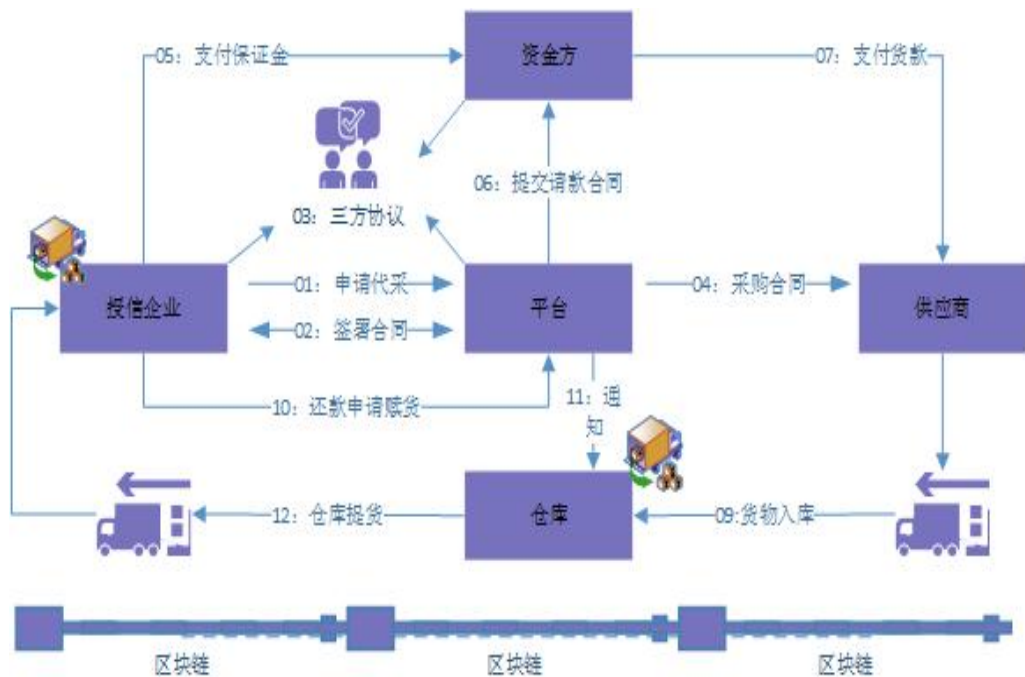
05：支付保证金

资金方

07：支付货款

03：三方协议

06：提交请款合同

授信企业

01：申请代采

02：签署合同

平台

04：采购合同

供应商

10：还款申请赎货

11：通知

12：仓库提货

仓库

09:货物入库

区块链

区块链

区块链